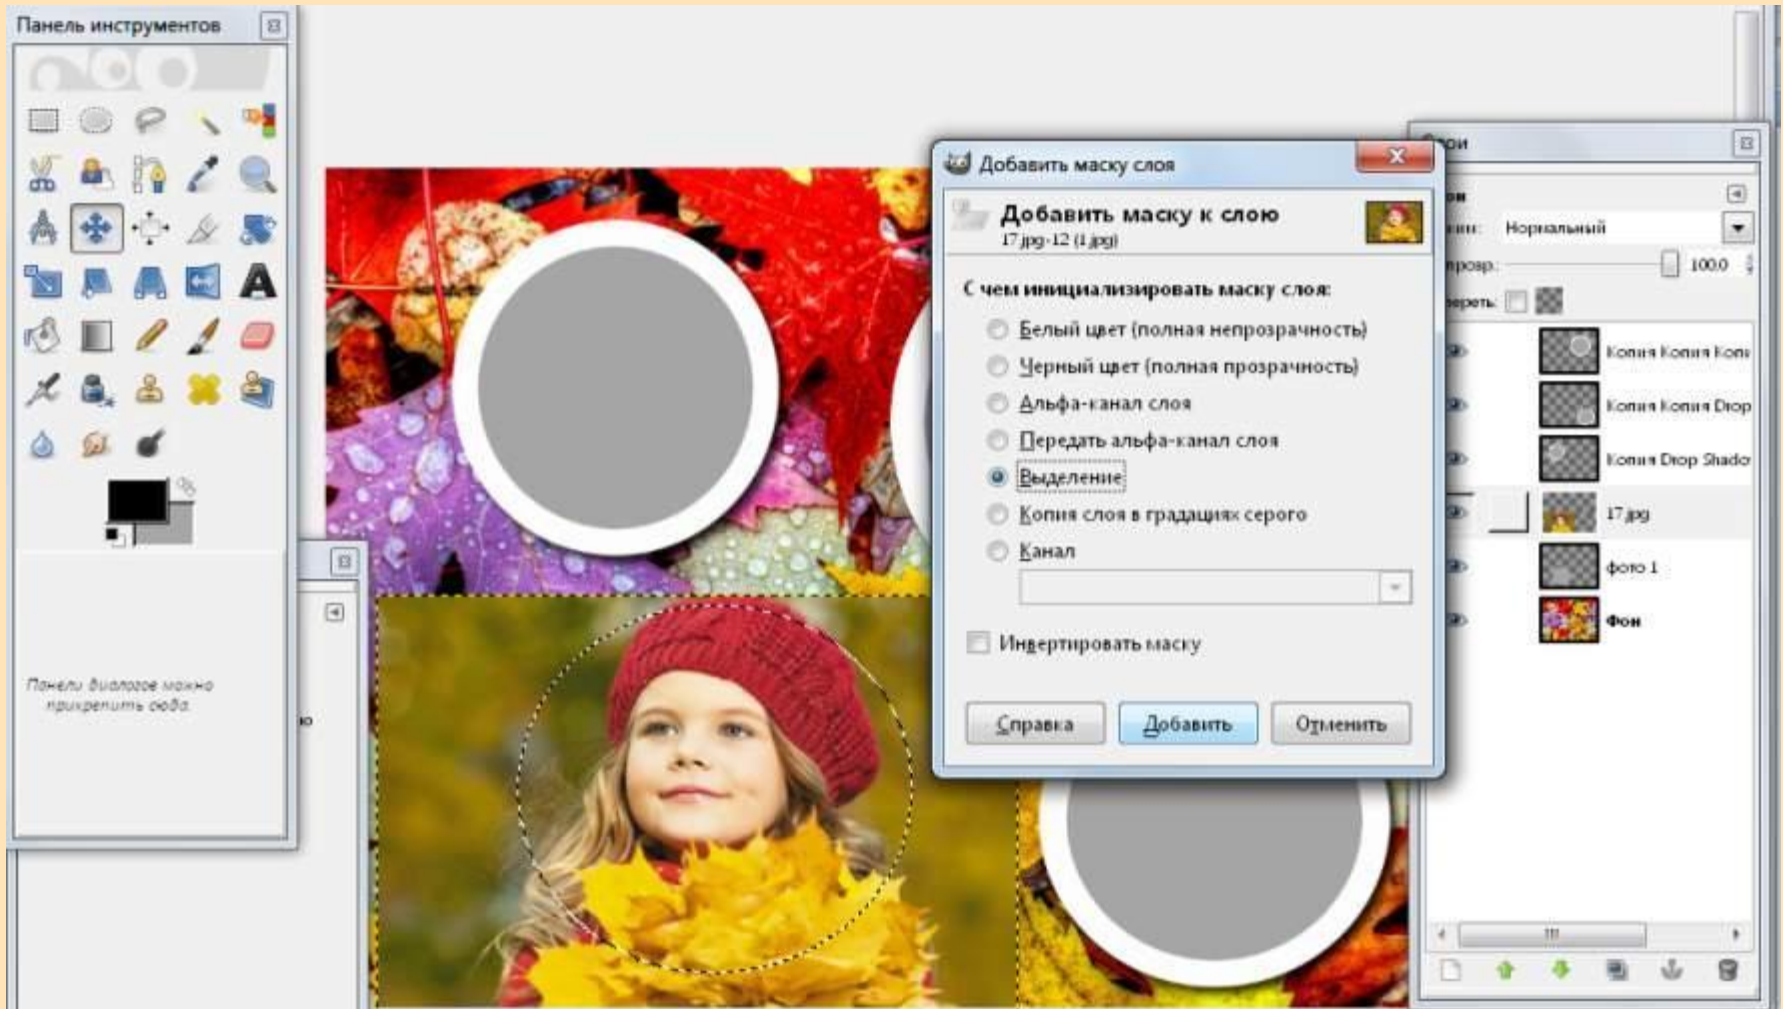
Панель инструментов

Панели диалогов можно прикрепить сюда

ю

Добавить маску слоя

Добавить маску к слою
17.jpg-12 (1.jpg)

С чем инициализировать маску слоя:
Белый цвет (полная непрозрачность)
Черный цвет (полная прозрачность)
Альфа-канал слоя
Передать альфа-канал слоя
Выделение
Копия слоя в градациях серого
Канал

Инвертировать маску

Справка
Добавить
Отменить

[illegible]ои
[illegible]ои
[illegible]им: Нормальный
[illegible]прозр.: 100.0
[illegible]ереть:
Копия Копия Копи
Копия Копия Drop
Копия Drop Shado
17.jpg
фото 1
Фон